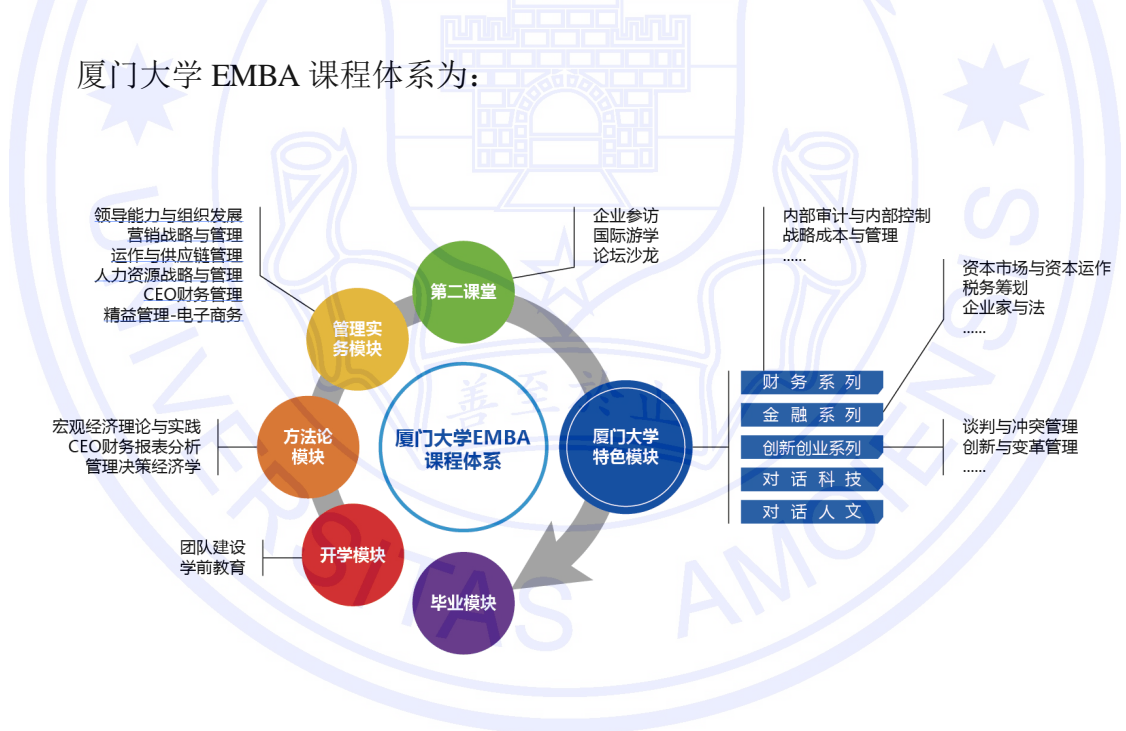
厦门大学 EMBA 课程体系为：

领导能力与组织发展
营销战略与管理
运作与供应链管理
人力资源战略与管理
CEO财务管理
精益管理-电子商务

企业参访
国际游学
论坛沙龙

内部审计与内部控制
战略成本与管理
......

资本市场与资本运作
税务筹划
企业家与法
......

第二课堂

管理实务模块

厦门大学EMBA课程体系

宏观经济理论与实践
CEO财务报表分析
管理决策经济学

方法论模块

厦门大学特色模块

财务系列
金融系列
创新创业系列
对话科技
对话人文

谈判与冲突管理
创新与变革管理
......

团队建设
学前教育

开学模块

毕业模块